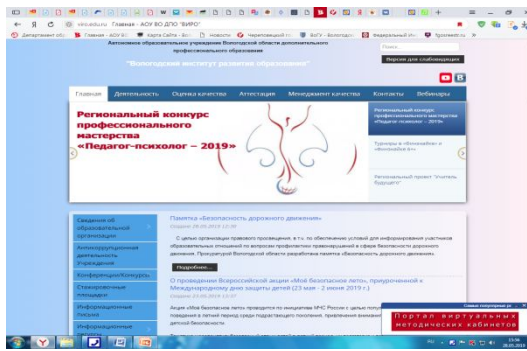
viro.edu.ru Главная - АОУ ВО ДПО "ВИРО"

Депутамент об | Главная - АОУ ВО | Карта Сайта - Вол | Новости | Череповецкий го | ВоГУ - Вологодск | Федеральный ин | Trustmeet.ru

Автономное образовательное учреждение Вологодской области дополнительного профессионального образования

"Вологодский институт развития образования"

Поиск

Версия для слабовидящих

Главная | Деятельность | Оценка качества | Аттестация | Менеджмент качества | Контакты | Вебинары

Региональный конкурс профессионального мастерства «Педагог-психолог – 2019»

Региональный конкурс профессионального мастерства «Педагог-психолог – 2019»

Турниры в «Котомании» и «Котоцифре 6+»

Региональный проект "Учитель будущего"

Сведения об образовательной организации

Антикоррупционная деятельность Учреждения

Конференции/Конкурсы

Стажировочные площадки

Информационные письма

Информационные

Памятка «Безопасность дорожного движения»

Создано: 28.05.2019 13:38

С целью организации правового просвещения, в т.ч. по обеспечению условий для информирования участников образовательных отношений по вопросам профилактики правонарушений в сфере безопасности дорожного движения, Прокуратурой Вологодской области разработана памятка «Безопасность дорожного движения».

Подробнее...

О проведении Всероссийской акции «Мой безопасное лето», приуроченной к Международному дню защиты детей (23 мая - 2 июня 2019 г.)

Создано: 23.05.2019 10:37

Акция «Мой безопасное лето» проводится по инициативе МЧС России с целью популяризации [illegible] поведения в летний период среди подрастающего поколения, привлечения внимания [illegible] детской безопасности.

Самые популярные ре

Портал виртуальных методических кабинетов

RU 15:08 28.05.2019